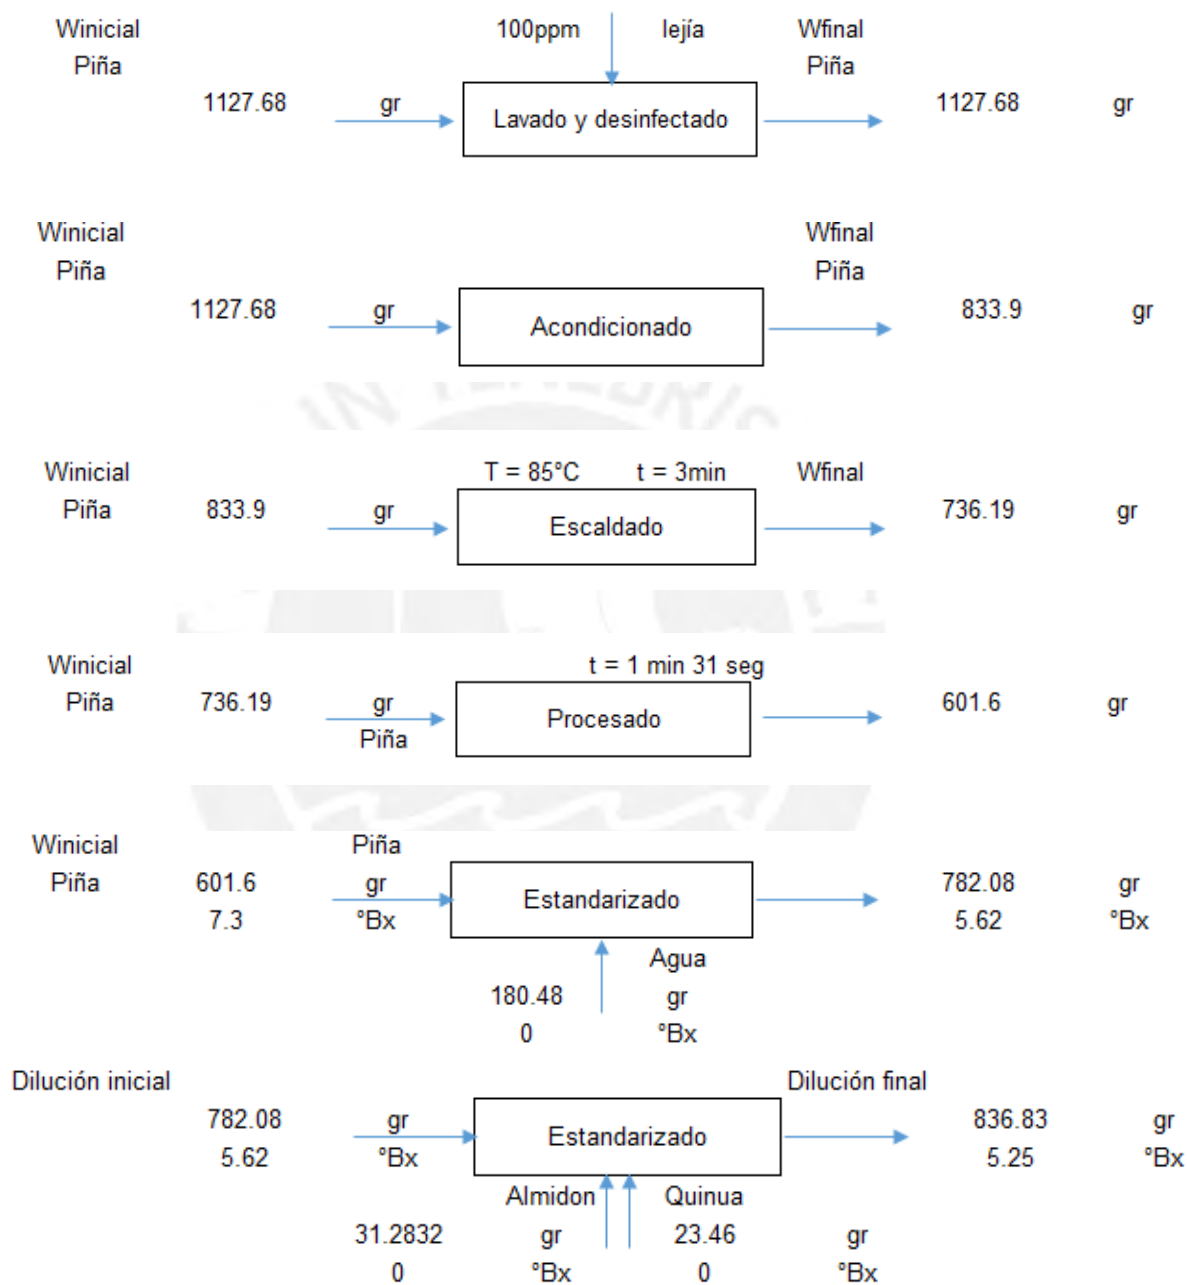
Winicial
Piña
1127.68
gr
100ppm
lejía
Lavado y desinfectado
Wfinal
Piña
1127.68
gr

Winicial
Piña
1127.68
gr
Acondicionado
Wfinal
Piña
833.9
gr

Winicial
Piña
833.9
gr
T = 85°C
t = 3min
Escaldado
Wfinal
736.19
gr

Winicial
Piña
736.19
gr
Piña
t = 1 min 31 seg
Procesado
601.6
gr

Winicial
Piña
601.6
7.3
Piña
gr
°Bx
Estandarizado
782.08
5.62
gr
°Bx
180.48
0
Agua
gr
°Bx

Dilución inicial
782.08
5.62
gr
°Bx
Estandarizado
Dilución final
836.83
5.25
gr
°Bx
Almidon
31.2832
0
gr
°Bx
Quinua
23.46
0
gr
°Bx